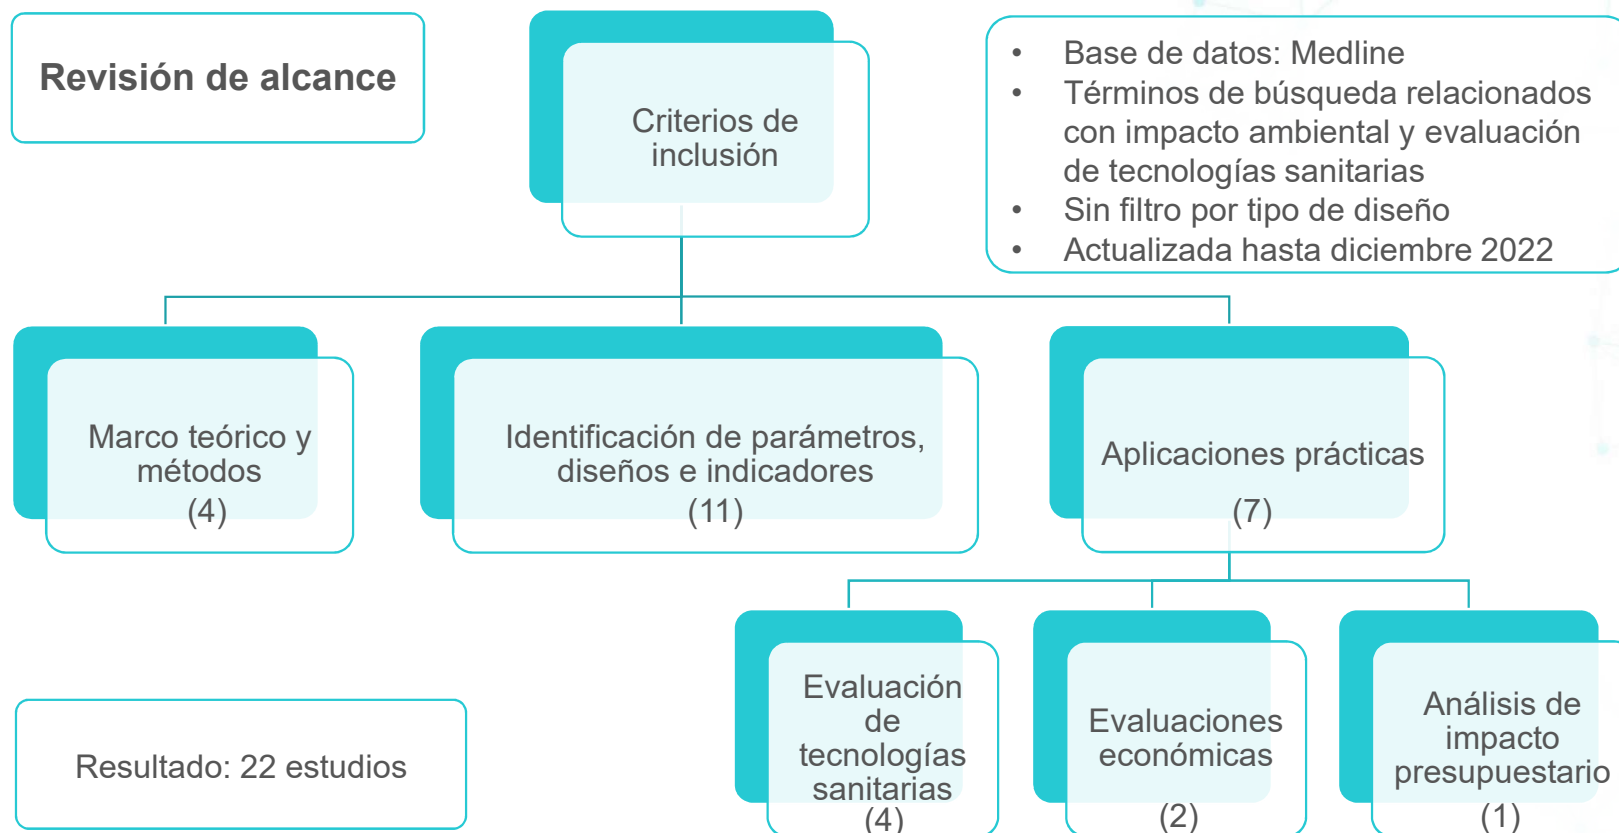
Revisión de alcance

Criterios de inclusión

- Base de datos: Medline
- Términos de búsqueda relacionados con impacto ambiental y evaluación de tecnologías sanitarias
- Sin filtro por tipo de diseño
- Actualizada hasta diciembre 2022

Marco teórico y métodos
(4)

Identificación de parámetros, diseños e indicadores
(11)

Aplicaciones prácticas
(7)

Evaluación de tecnologías sanitarias
(4)

Evaluaciones económicas
(2)

Análisis de impacto presupuestario
(1)

Resultado: 22 estudios